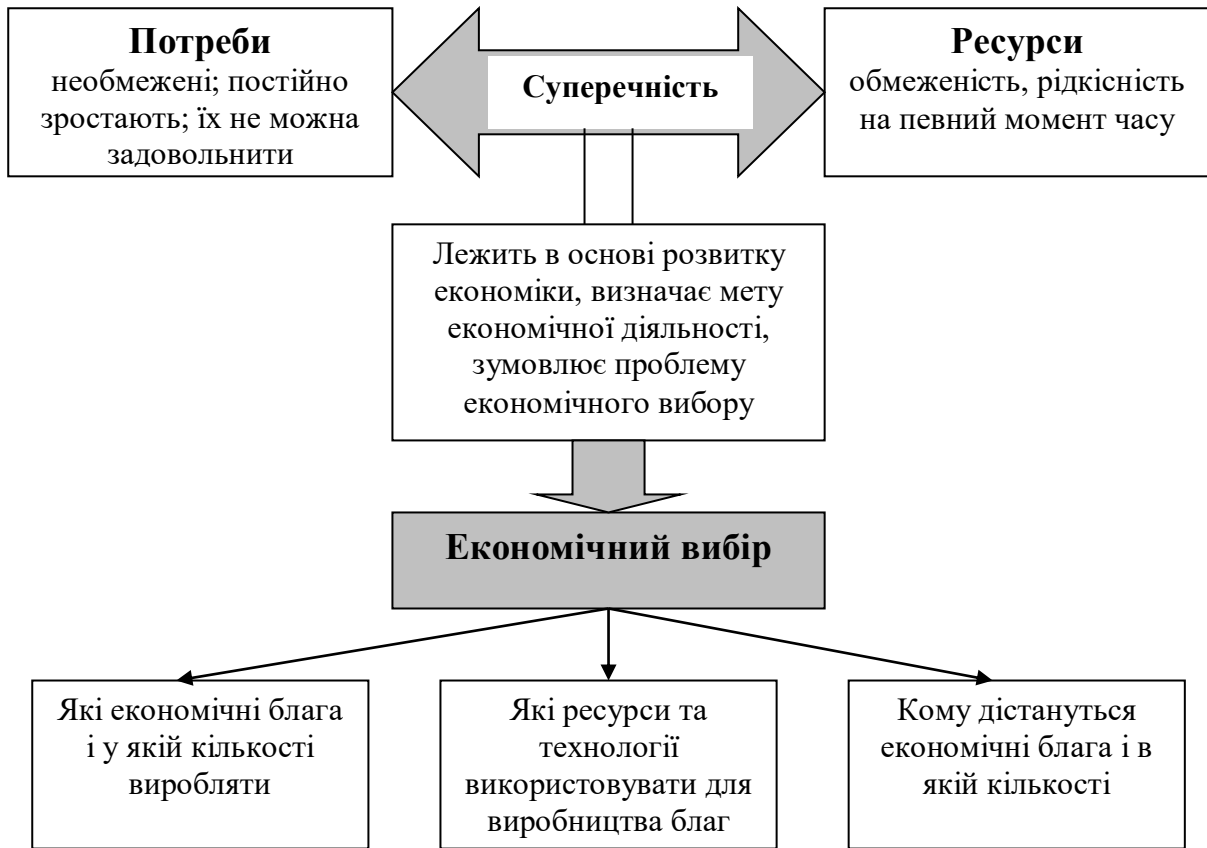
Потреби
необмежені; постійно зростають; їх не можна задовольнити

Суперечність

Ресурси
обмеженість, рідкісність на певний момент часу

Лежить в основі розвитку економіки, визначає мету економічної діяльності, зумовлює проблему економічного вибору

Економічний вибір

Які економічні блага і у якій кількості виробляти

Які ресурси та технології використовувати для виробництва благ

Кому дістануться економічні блага і в якій кількості